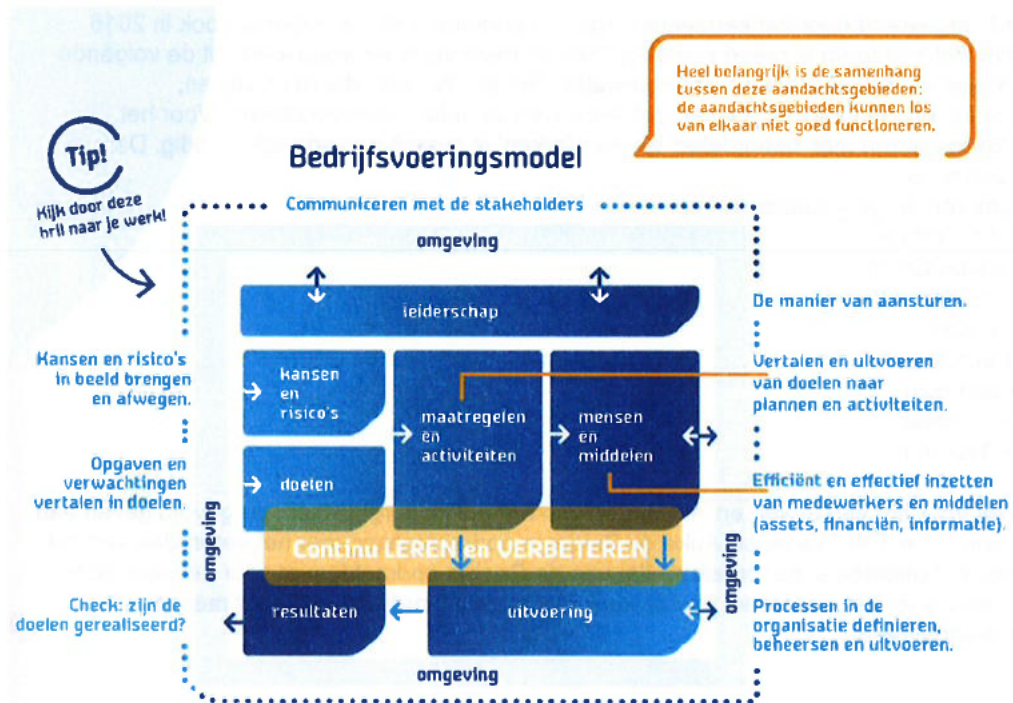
Heel belangrijk is de samenhang tussen deze aandachtsgebieden: de aandachtsgebieden kunnen los van elkaar niet goed functioneren.

Tip!

Kijk door deze bril naar je werk!

Bedrijfsvoeringsmodel

Communiceren met de stakeholders

omgeving

leiderschap

De manier van aansturen.

Kansen en risico's in beeld brengen en afwegen.

kansen en risico's

maatregelen en activiteiten

mensen en middelen

Vertalen en uitvoeren van doelen naar plannen en activiteiten.

Opgaven en verwachtingen vertalen in doelen.

doelen

Efficiënt en effectief inzetten van medewerkers en middelen (assets, financiën, informatie).

omgeving

Continu LEREN en VERBETEREN

omgeving

Check: zijn de doelen gerealiseerd?

resultaten

uitvoering

Processen in de organisatie definiëren, beheersen en uitvoeren.

omgeving